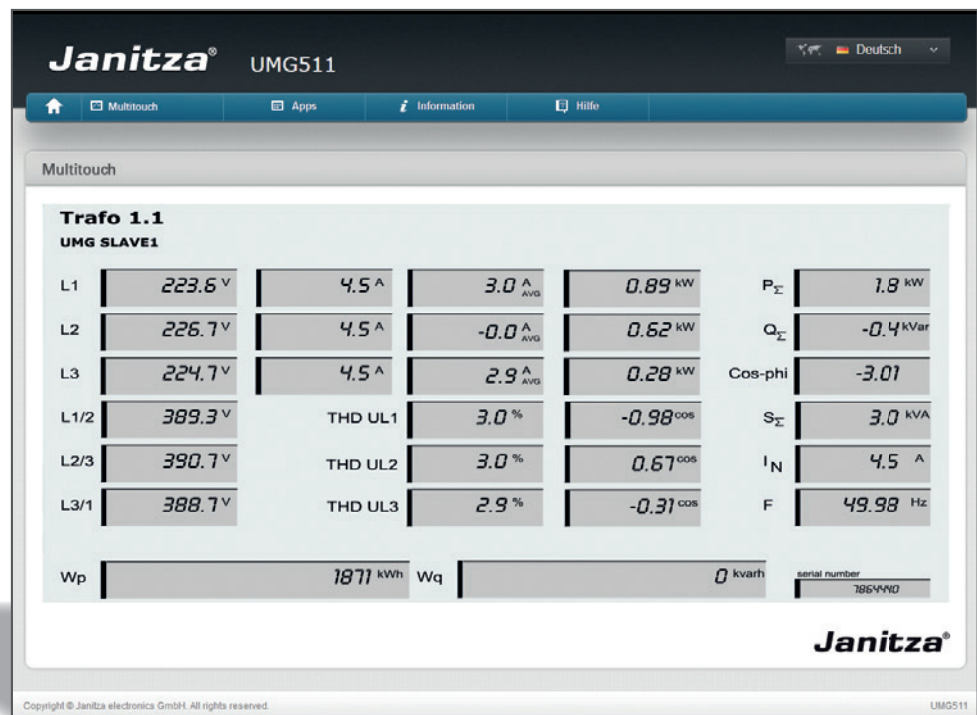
Janitza® UMG511

Deutsch

Multitouch | Apps | Information | Hilfe

Multitouch

Trafo 1.1
UMG SLAVE1

| | | | | | | |
|---|---|---|---|---|---|---|
| L1 | 223.6 V | 4.5 A | 3.0 A AVG | 0.89 kW | $P_{\Sigma}$ | 1.8 kW |
| L2 | 226.7 V | 4.5 A | -0.0 A AVG | 0.62 kW | $Q_{\Sigma}$ | -0.4 kVar |
| L3 | 224.7 V | 4.5 A | 2.9 A AVG | 0.28 kW | Cos-phi | -3.01 |
| L1/2 | 389.3 V | THD UL1 | 3.0 % | -0.98 cos | $S_{\Sigma}$ | 3.0 kVA |
| L2/3 | 390.7 V | THD UL2 | 3.0 % | 0.67 cos | $I_N$ | 4.5 A |
| L3/1 | 388.7 V | THD UL3 | 2.9 % | -0.31 cos | F | 49.98 Hz |

Wp 1871 kWh Wq 0 kvarh serial number 7864440

Janitza®

Copyright © Janitza electronics GmbH. All rights reserved. UMG511